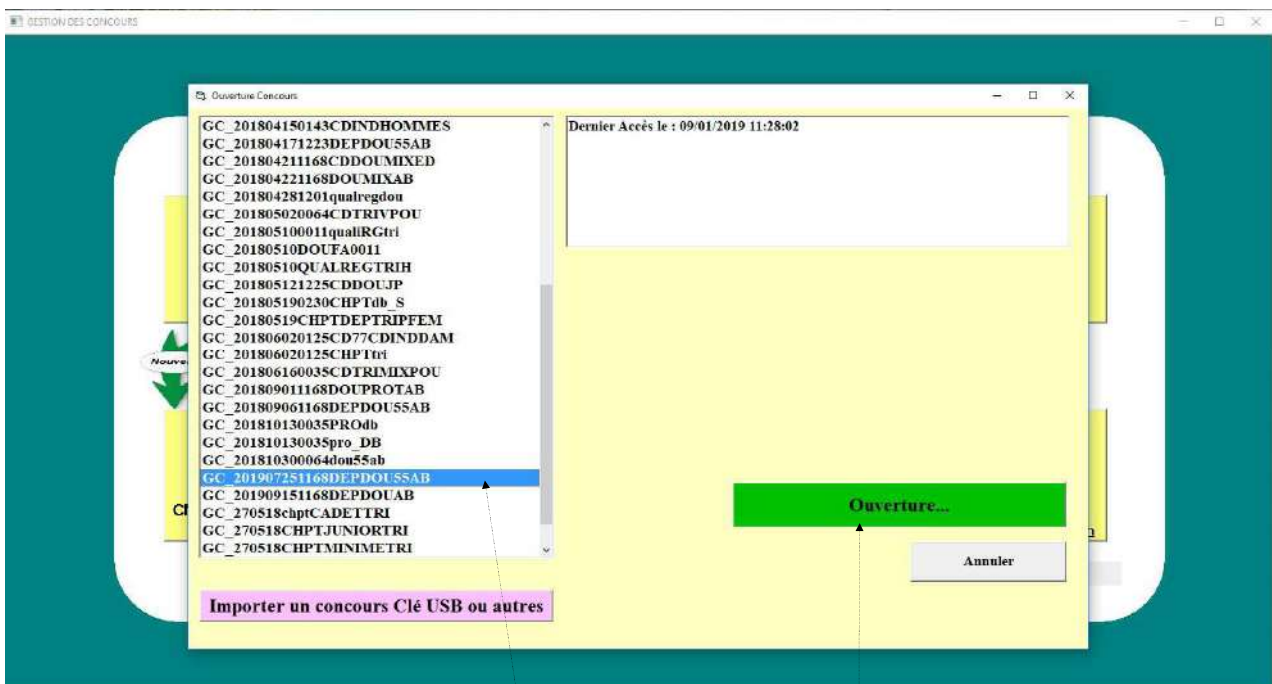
GESTION DES CONCOURS

Ouverture Concours

GC_201804150143CDINDHOMMES
GC_201804171223DEPDOU55AB
GC_201804211168CDDOUMIXED
GC_201804221168DOUMIXAB
GC_201804281201qualregdou
GC_201805020064CDTRIVPOU
GC_201805100011qualiRGtri
GC_20180510DOUFA0011
GC_20180510QUALREGTRIH
GC_201805121225CDDOUJP
GC_201805190230CHPTdb_S
GC_20180519CHPTDEPTRIPFEM
GC_201806020125CD77CDINDDAM
GC_201806020125CHPTtri
GC_201806160035CDTRIMIXPOU
GC_201809011168DOUPROTAB
GC_201809061168DEPDOU55AB
GC_201810130035PROdb
GC_201810130035pro_DB
GC_201810300064dou55ab
GC_201907251168DEPDOU55AB
GC_201909151168DEPDOUAB
GC_270518chptCADETTRI
GC_270518CHPTJUNIORTRI
GC_270518CHPTMINIMETRI

Dernier Accès le : 09/01/2019 11:28:02

Nouve

Ouverture...

Annuler

Importer un concours Clé USB ou autres